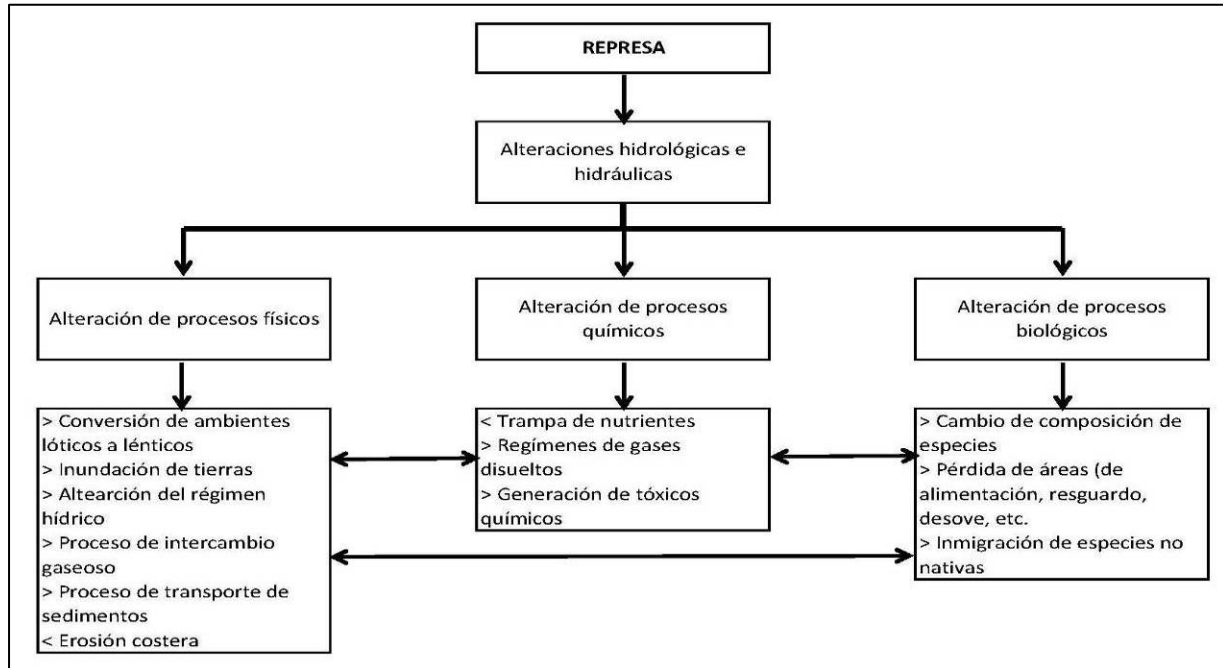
REPRESA

Alteraciones hidrológicas e hidráulicas

Alteración de procesos físicos

Alteración de procesos químicos

Alteración de procesos biológicos

> Conversión de ambientes lóticos a lénticos
> Inundación de tierras
> Altearción del régimen hídrico
> Proceso de intercambio gaseoso
> Proceso de transporte de sedimentos
< Erosión costera

< Trampa de nutrientes
> Regímenes de gases disueltos
> Generación de tóxicos químicos

> Cambio de composición de especies
> Pérdida de áreas (de alimentación, resguardo, desove, etc.
> Inmigración de especies no nativas